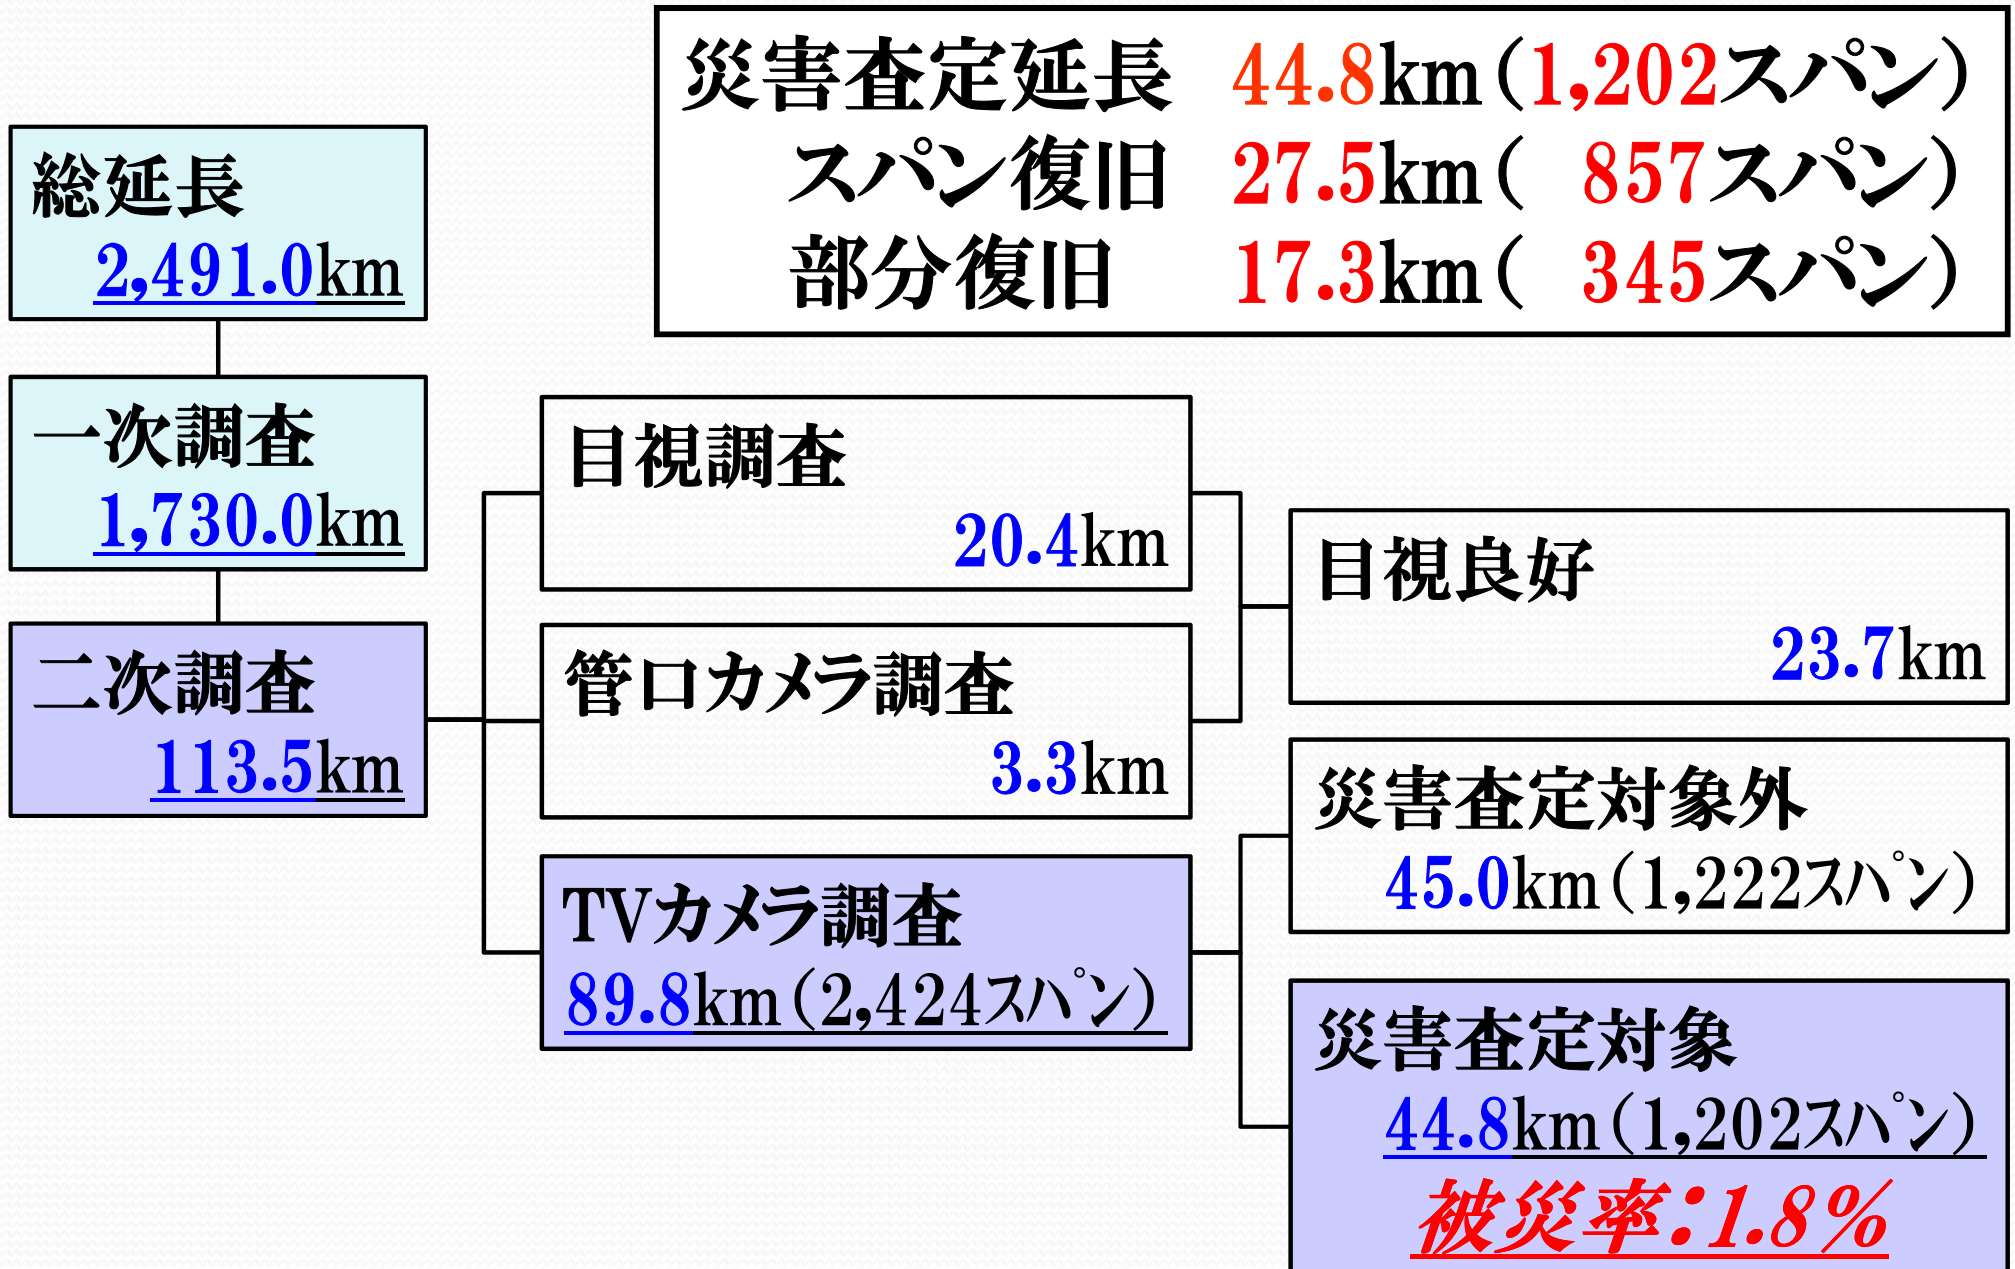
災害査定延長　44.8km（1,202スパン）
スパン復旧　27.5km（　857スパン）
部分復旧　17.3km（　345スパン）

総延長
2,491.0km

一次調査
1,730.0km

二次調査
113.5km

目視調査
20.4km

管口カメラ調査
3.3km

TVカメラ調査
89.8km（2,424ｽﾊﾟﾝ）

目視良好
23.7km

災害査定対象外
45.0km（1,222ｽﾊﾟﾝ）

災害査定対象
44.8km（1,202ｽﾊﾟﾝ）
被災率：1.8%